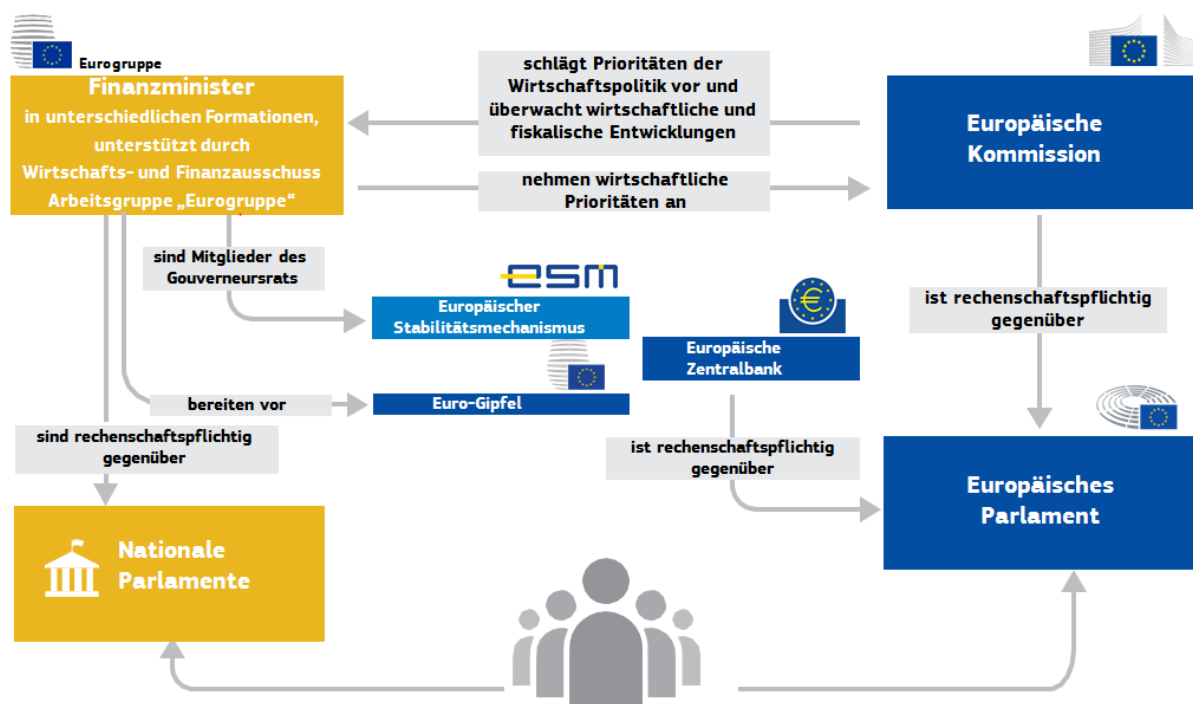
Eurogruppe

Finanzminister
in unterschiedlichen Formationen, unterstützt durch Wirtschafts- und Finanzausschuss Arbeitsgruppe „Eurogruppe“

schlägt Prioritäten der Wirtschaftspolitik vor und überwacht wirtschaftliche und fiskalische Entwicklungen

Europäische Kommission

nehmen wirtschaftliche Prioritäten an

sind Mitglieder des Gouverneursrats

esm

Europäischer Stabilitätsmechanismus

ist rechenschaftspflichtig gegenüber

Europäische Zentralbank

bereiten vor

Euro-Gipfel

sind rechenschaftspflichtig gegenüber

ist rechenschaftspflichtig gegenüber

Europäisches Parlament

Nationale Parlamente